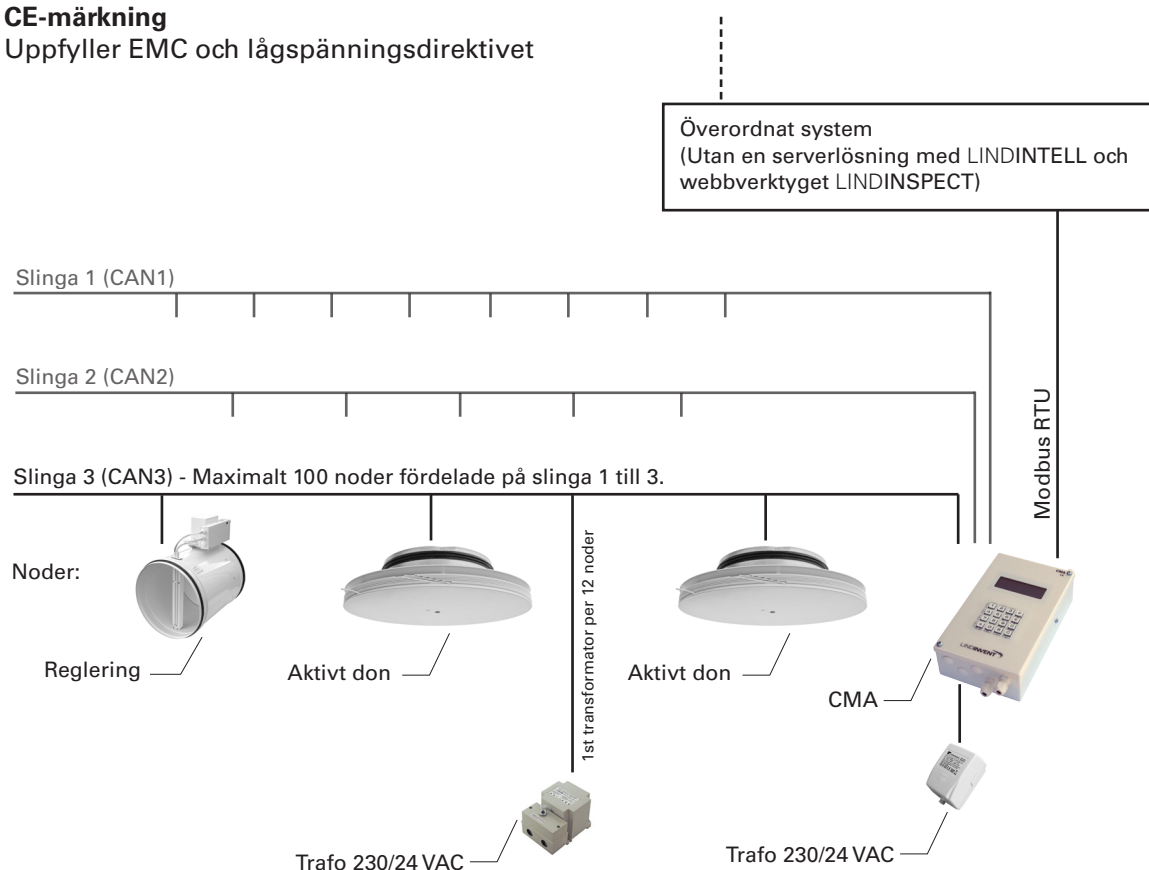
**CE-märkning**
Uppfyller EMC och lågspänningsdirektivet

Överordnat system
(Utan en serverlösning med LINDINTELL och webbverktyget LINDINSPECT)

Slinga 1 (CAN1)

Slinga 2 (CAN2)

Modbus RTU

Slinga 3 (CAN3) - Maximalt 100 noder fördelade på slinga 1 till 3.

Noder:

1st transformator per 12 noder

Reglering

Aktivt don

Aktivt don

LINDINVENT

CMA

Trafo 230/24 VAC

Trafo 230/24 VAC